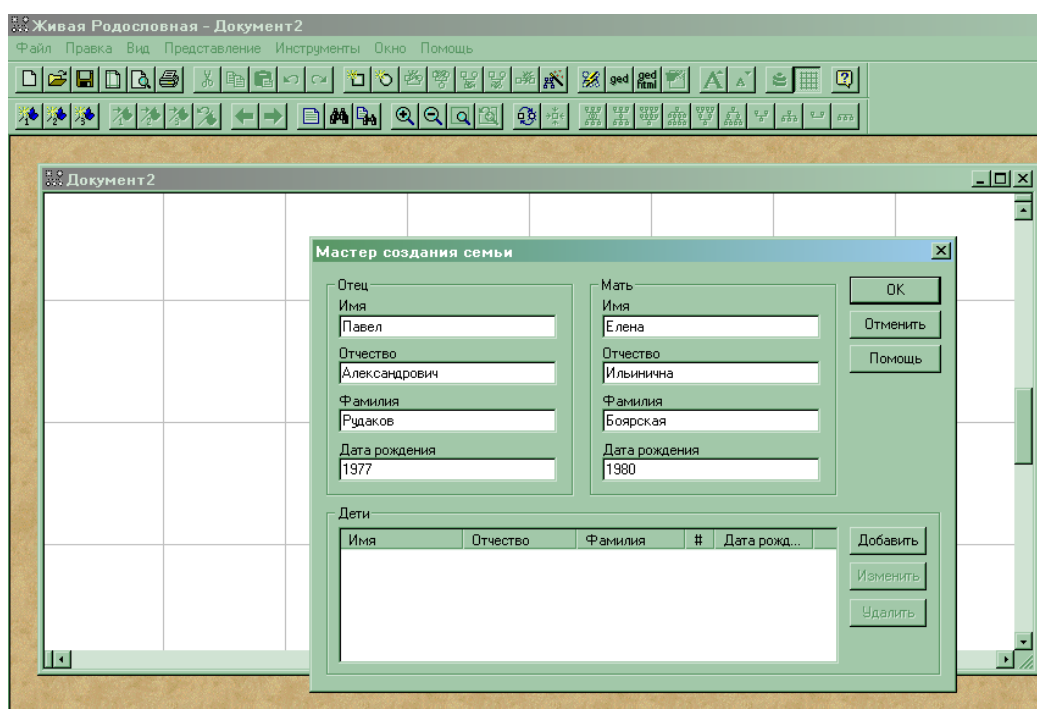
Живая Родословная - Документ2
Файл Правка Вид Представление Инструменты Окно Помощь

ged ged html

Документ2

Мастер создания семьи

Отец
Имя
Павел
Отчество
Александрович
Фамилия
Рудаков
Дата рождения
1977

Мать
Имя
Елена
Отчество
Ильинична
Фамилия
Боярская
Дата рождения
1980

OK
Отменить
Помощь

Дети

| Имя | Отчество | Фамилия | # | Дата рожд... |
|---|---|---|---|---|

Добавить
Изменить
Удалить